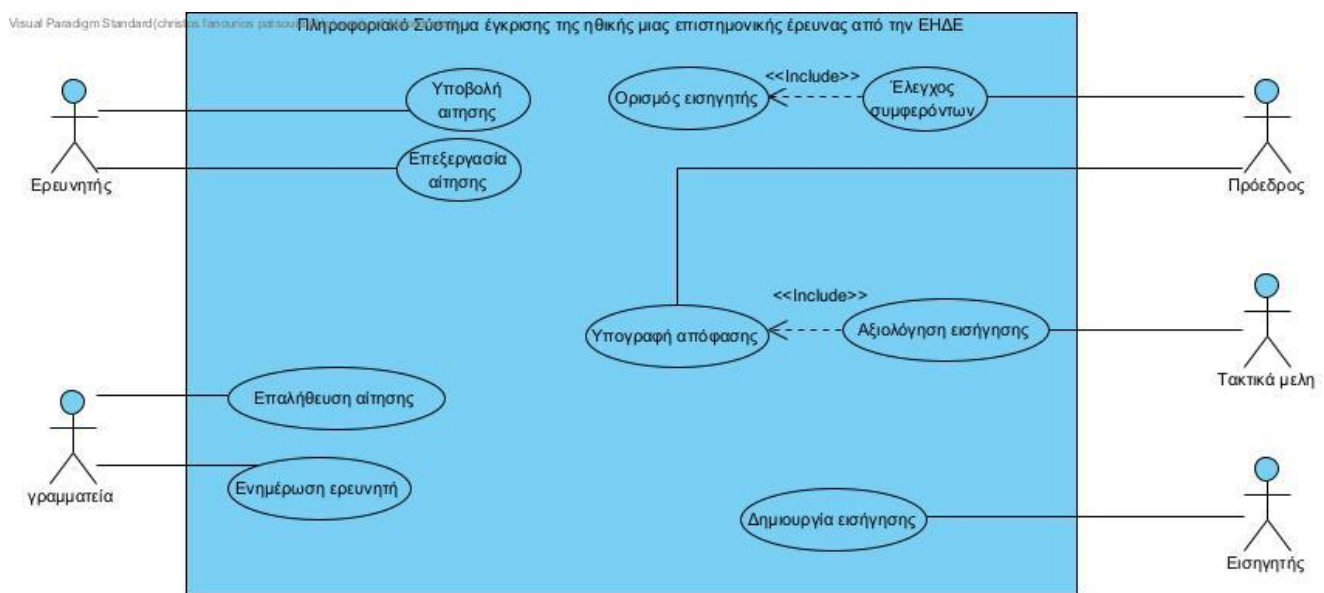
Visual Paradigm Standard (christos fanourios patsou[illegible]

Πληροφοριακό Σύστημα έγκρισης της ηθικής μιας επιστημονικής έρευνας από την ΕΗΔΕ

Ερευνητής

Υποβολή αιτησης

Επεξεργασία αίτησης

Ορισμός εισηγητής

<<Include>>

Έλεγχος συμφερόντων

Πρόεδρος

<<Include>>

Υπογραφή απόφασης

Αξιολόγηση εισήγησης

Τακτικά μελη

γραμματεία

Επαλήθευση αίτησης

Ενημέρωση ερευνητή

Δημιουργία εισήγησης

Εισηγητής